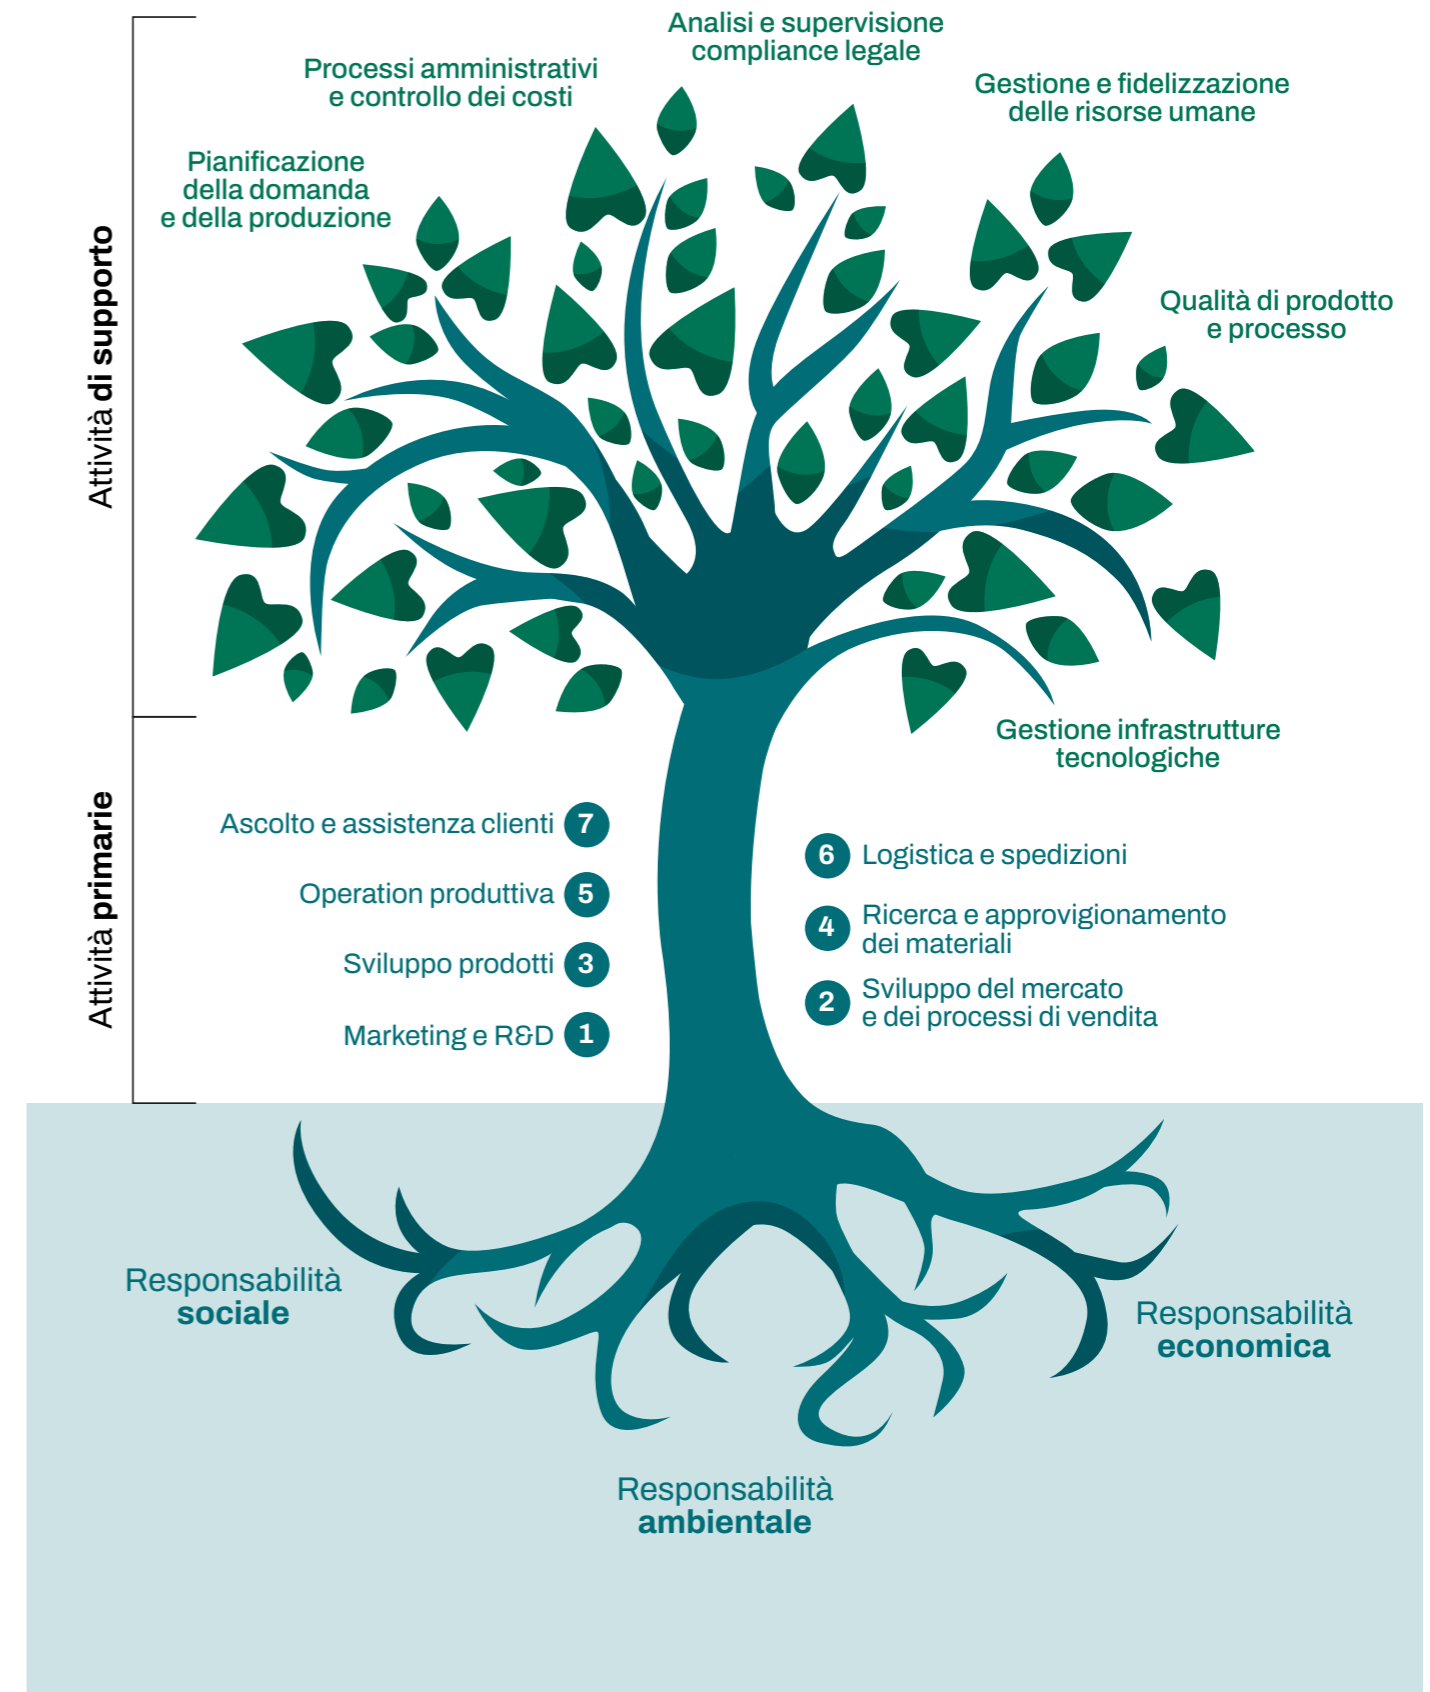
Attività di supporto

Analisi e supervisione compliance legale

Processi amministrativi e controllo dei costi

Gestione e fidelizzazione delle risorse umane

Pianificazione della domanda e della produzione

Qualità di prodotto e processo

Gestione infrastrutture tecnologiche

Attività primarie

Ascolto e assistenza clienti 7

Operation produttiva 5

Sviluppo prodotti 3

Marketing e R&D 1

6 Logistica e spedizioni

4 Ricerca e approvigionamento dei materiali

2 Sviluppo del mercato e dei processi di vendita

Responsabilità sociale

Responsabilità economica

Responsabilità ambientale